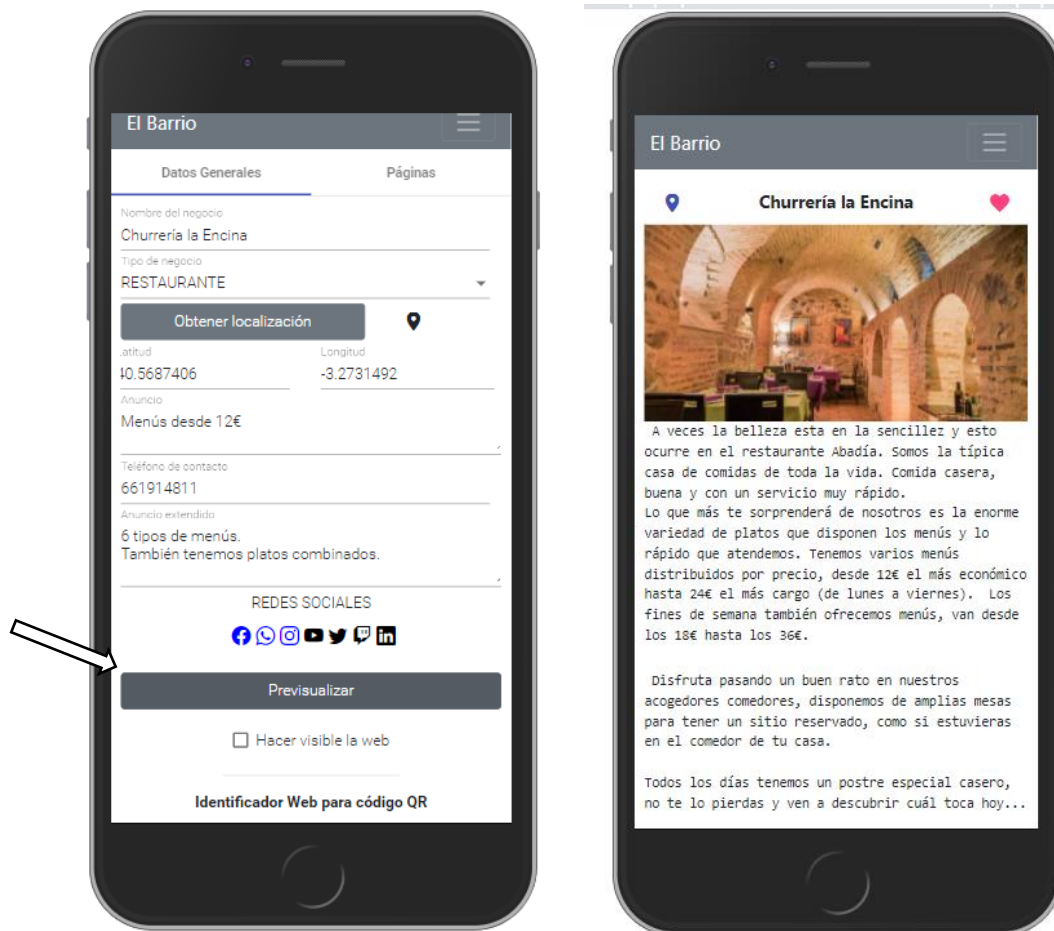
El Barrio

Datos Generales

Páginas

Nombre del negocio
Churrería la Encina

Tipo de negocio
RESTAURANTE

Obtener localización

.atitud
40.5687406

Longitud
-3.2731492

Anuncio
Menús desde 12€

Teléfono de contacto
661914811

Anuncio extendido
6 tipos de menús.
También tenemos platos combinados.

REDES SOCIALES

Previsualizar

Hacer visible la web

Identificador Web para código QR

El Barrio

Churrería la Encina

A veces la belleza esta en la sencillez y esto ocurre en el restaurante Abadía. Somos la típica casa de comidas de toda la vida. Comida casera, buena y con un servicio muy rápido.
Lo que más te sorprenderá de nosotros es la enorme variedad de platos que disponen los menús y lo rápido que atendemos. Tenemos varios menús distribuidos por precio, desde 12€ el más económico hasta 24€ el más cargo (de lunes a viernes). Los fines de semana también ofrecemos menús, van desde los 18€ hasta los 36€.

Disfruta pasando un buen rato en nuestros acogedores comedores, disponemos de amplias mesas para tener un sitio reservado, como si estuvieras en el comedor de tu casa.

Todos los días tenemos un postre especial casero, no te lo pierdas y ven a descubrir cuál toca hoy...